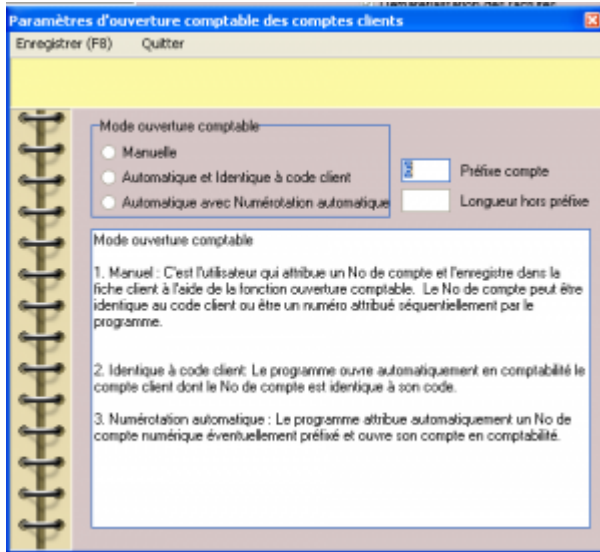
Paramètres d'ouverture comptable des comptes clients

Enregistrer (F8) Quitter

Mode ouverture comptable

Manuelle

Automatique et Identique à code client

Automatique avec Numérotation automatique

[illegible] Préfixe compte

Longueur hors préfixe

Mode ouverture comptable

1. Manuel : C'est l'utilisateur qui attribue un No de compte et l'enregistre dans la fiche client à l'aide de la fonction ouverture comptable. Le No de compte peut être identique au code client ou être un numéro attribué séquentiellement par le programme.

2. Identique à code client: Le programme ouvre automatiquement en comptabilité le compte client dont le No de compte est identique à son code.

3. Numérotation automatique : Le programme attribue automatiquement un No de compte numérique éventuellement préfixé et ouvre son compte en comptabilité.